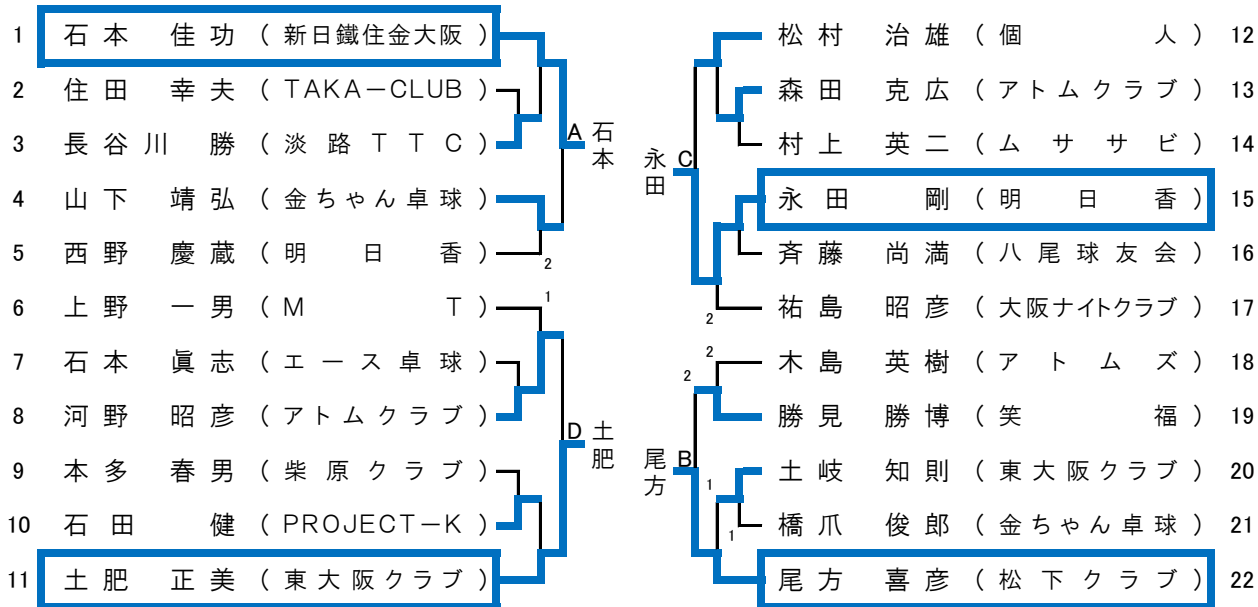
1 石本 佳功（新日鐵住金大阪）
2 住田 幸夫（TAKA－CLUB）
3 長谷川 勝（淡路TTC）
4 山下 靖弘（金ちゃん卓球）
5 西野 慶蔵（明日香）
6 上野 一男（MT）
7 石本 眞志（エース卓球）
8 河野 昭彦（アトムクラブ）
9 本多 春男（柴原クラブ）
10 石田 健（PROJECT－K）
11 土肥 正美（東大阪クラブ）

A 石本
D 土肥
2
1

松村 治雄（個人）12
森田 克広（アトムクラブ）13
村上 英二（ムサザビ）14
永田 剛（明日香）15
斉藤 尚満（八尾球友会）16
祐島 昭彦（大阪ナイトクラブ）17
木島 英樹（アトムズ）18
勝見 勝博（笑福）19
土岐 知則（東大阪クラブ）20
橋爪 俊郎（金ちゃん卓球）21
尾方 喜彦（松下クラブ）22

C 永田
B 尾方
2
2
2
1
1